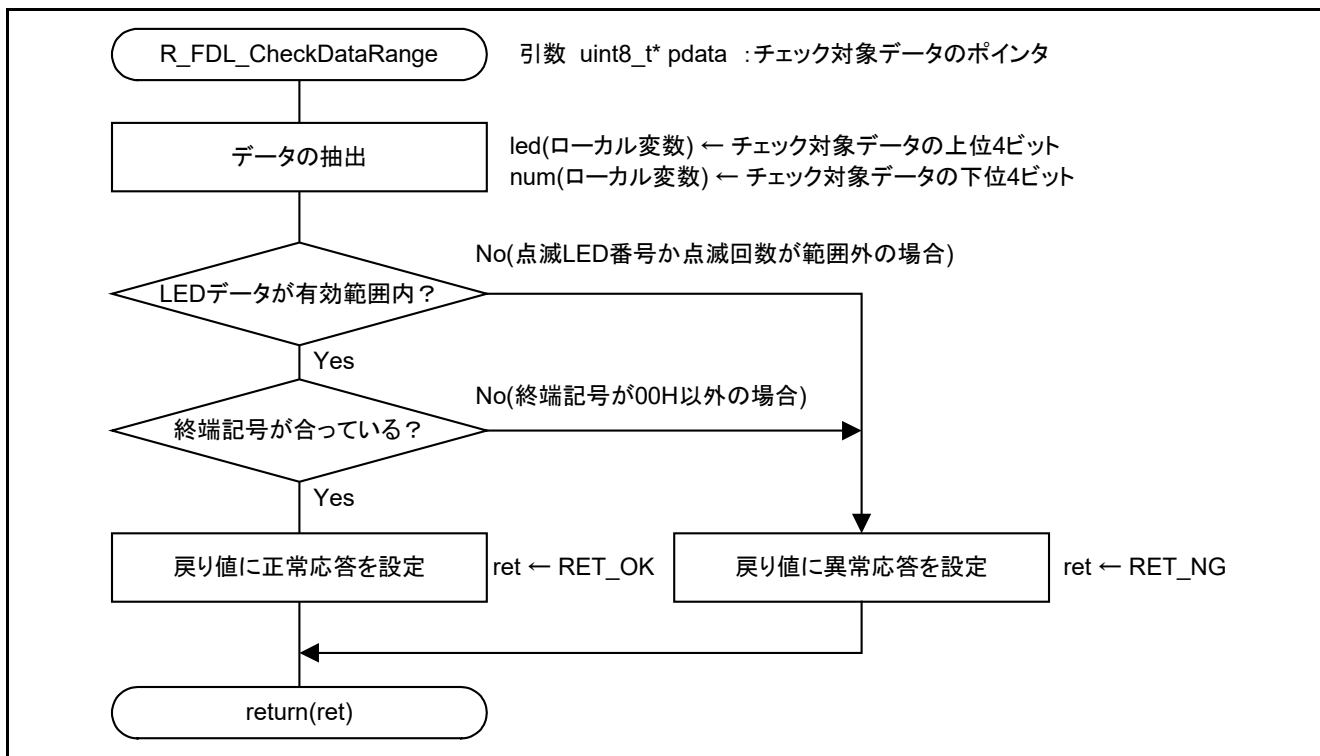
R_FDL_CheckDataRange

引数 uint8_t* pdata :チェック対象データのポインタ

データの抽出

led(ローカル変数) ← チェック対象データの上位4ビット
num(ローカル変数) ← チェック対象データの下位4ビット

No(点滅LED番号か点滅回数が範囲外の場合)

LEDデータが有効範囲内？

Yes

No(終端記号が00H以外の場合)

終端記号が合っている？

Yes

戻り値に正常応答を設定

ret ← RET_OK

戻り値に異常応答を設定

ret ← RET_NG

return(ret)